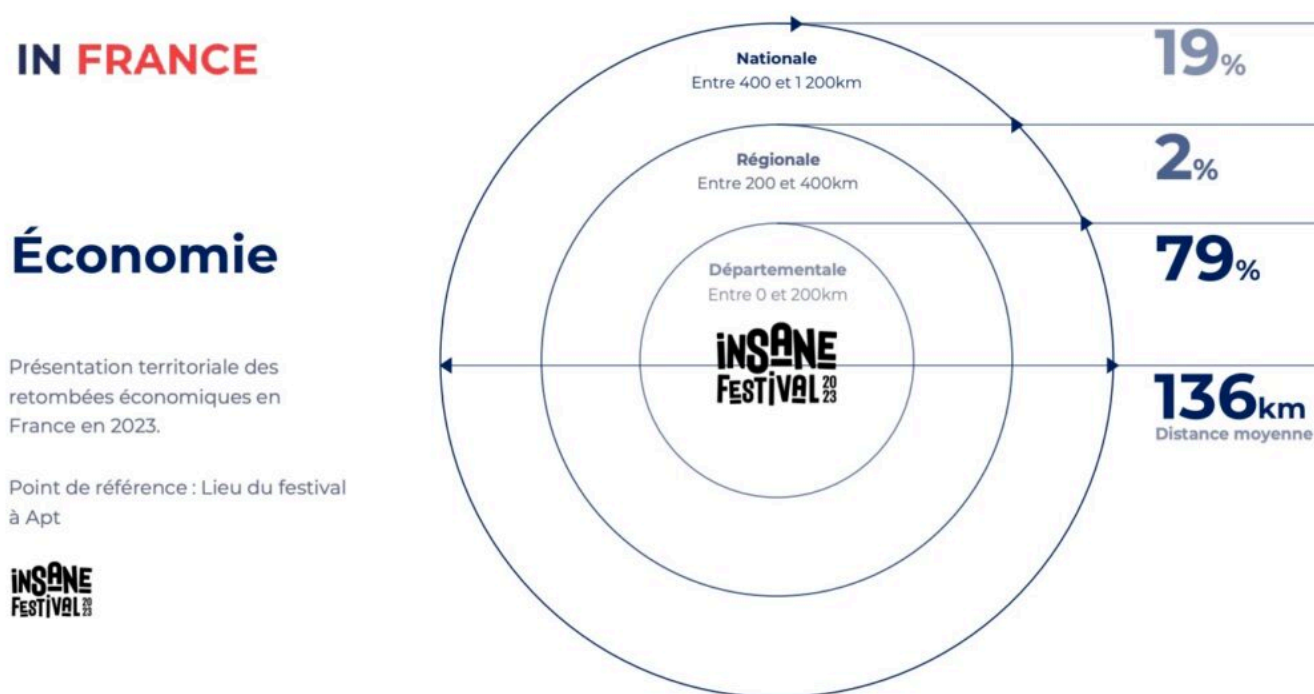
IN FRANCE

Économie

Présentation territoriale des retombées économiques en France en 2023.

Point de référence : Lieu du festival à Apt

INSANE FESTIVAL 2023

Nationale
Entre 400 et 1 200km

Régionale
Entre 200 et 400km

Départementale
Entre 0 et 200km

INSANE FESTIVAL 2023

19%

2%

79%

136km
Distance moyenne